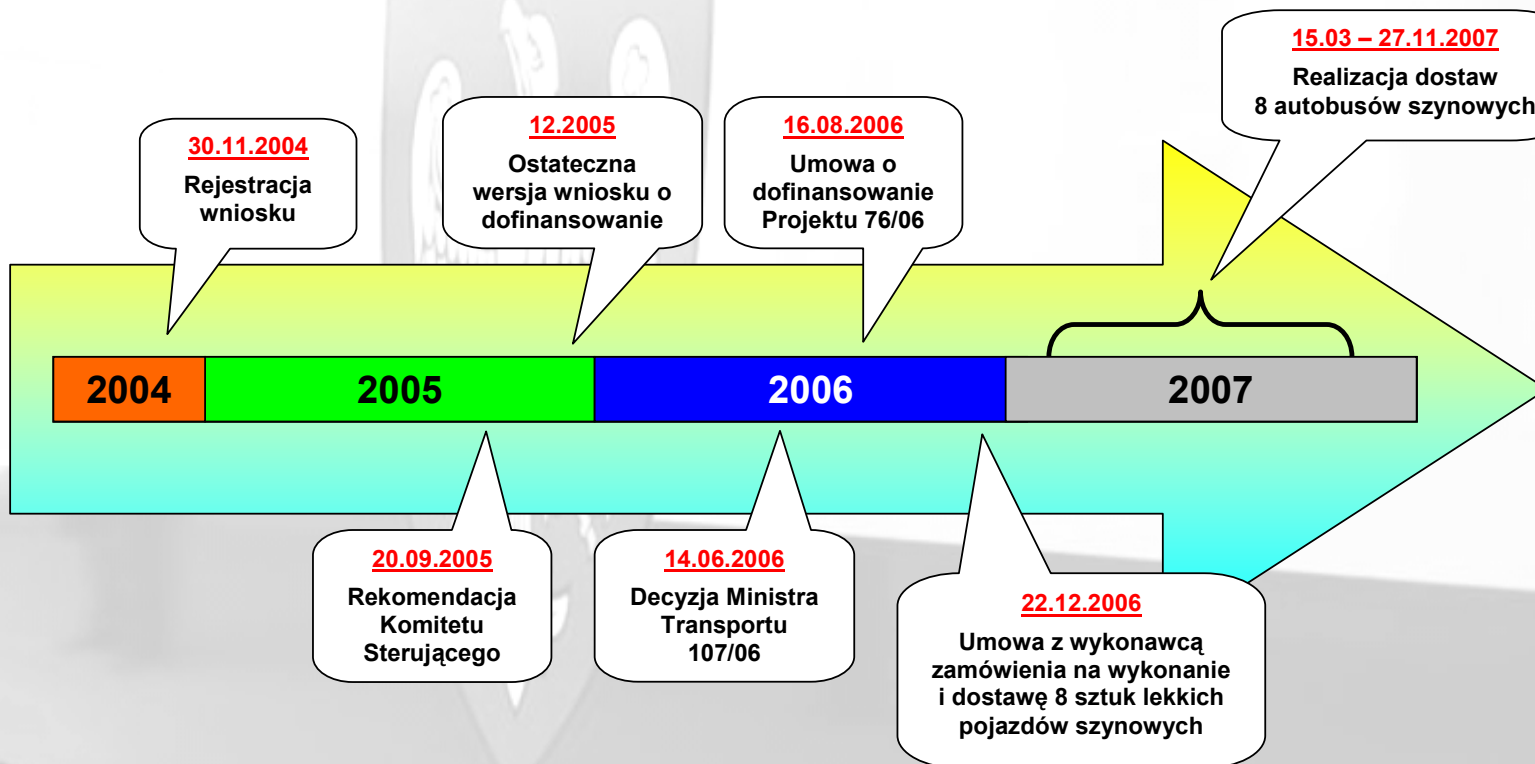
15.03 – 27.11.2007
Realizacja dostaw 8 autobusów szynowych

30.11.2004
Rejestracja wniosku

12.2005
Ostateczna wersja wniosku o dofinansowanie

16.08.2006
Umowa o dofinansowanie Projektu 76/06

2004
2005
2006
2007

20.09.2005
Rekomendacja Komitetu Sterującego

14.06.2006
Decyzja Ministra Transportu 107/06

22.12.2006
Umowa z wykonawcą zamówienia na wykonanie i dostawę 8 sztuk lekkich pojazdów szynowych